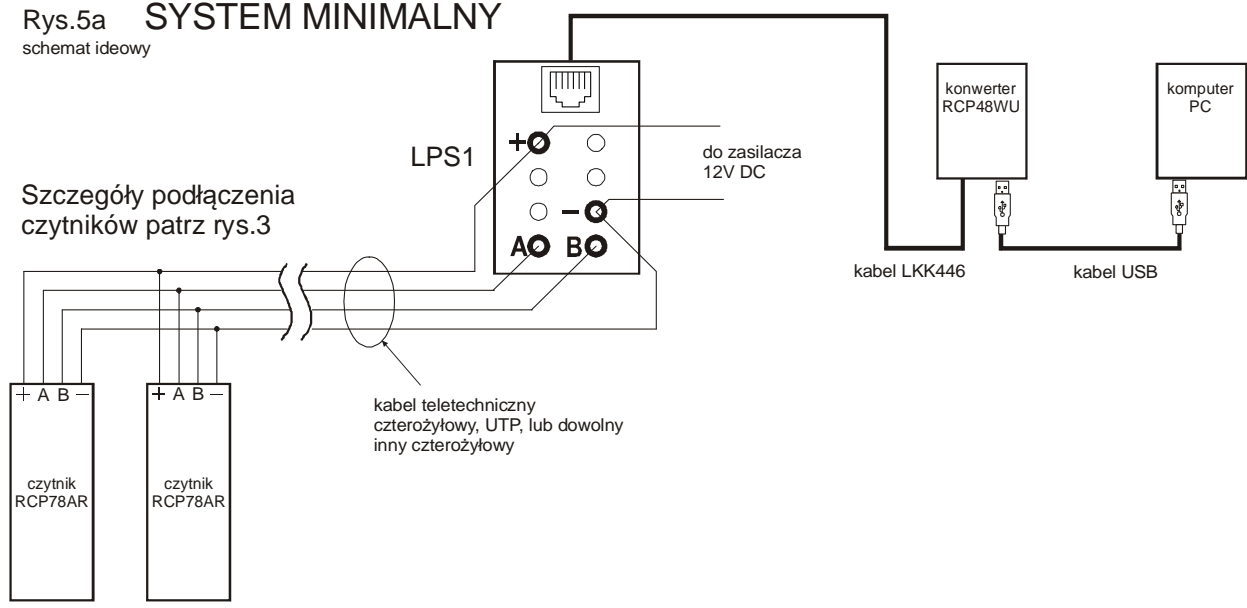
Rys.5a SYSTEM MINIMALNY
schemat ideowy

LPS1

+

−

A

B

do zasilacza
12V DC

konwerter
RCP48WU

komputer
PC

kabel LKK446

kabel USB

Szczegóły podłączenia czytników patrz rys.3

+ A B −

+ A B −

czytnik
RCP78AR

czytnik
RCP78AR

kabel teletechniczny
czterożyłowy, UTP, lub dowolny
inny czterożyłowy